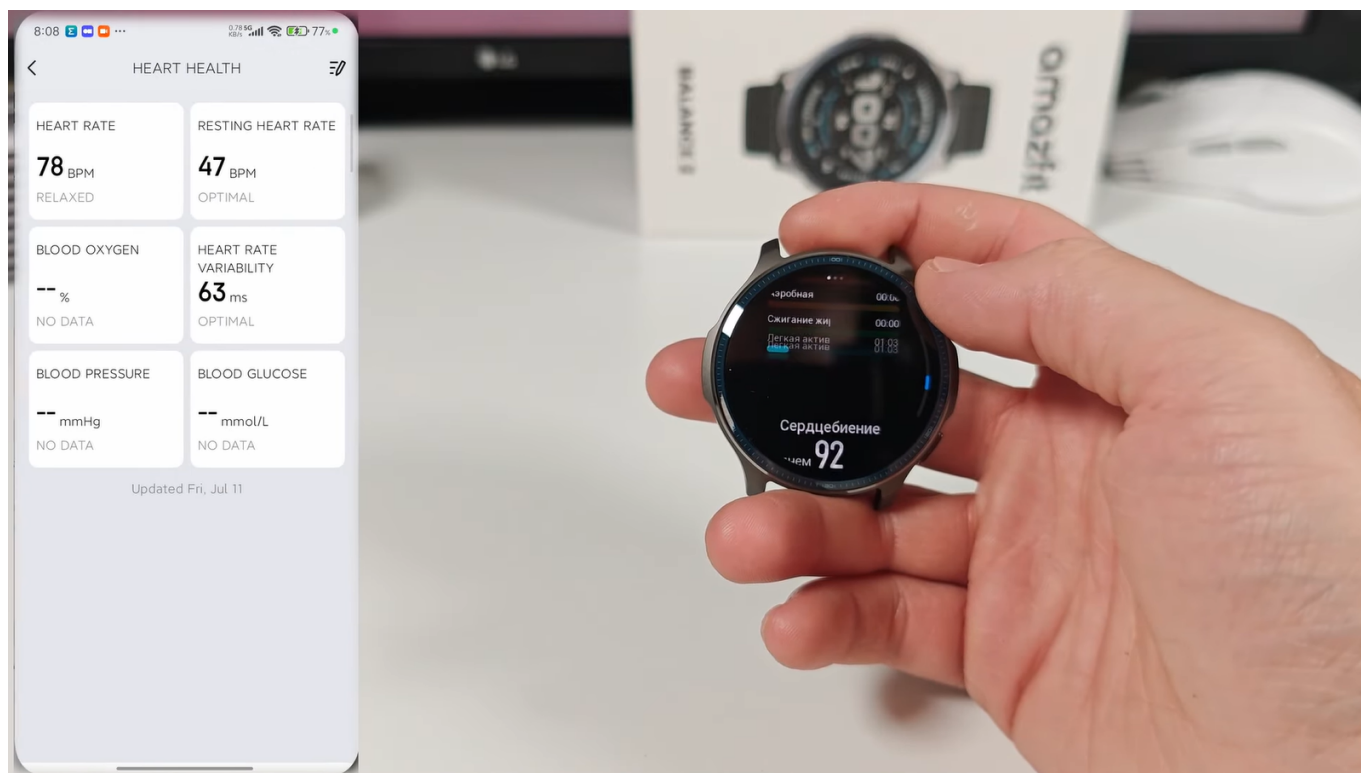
8:08 ··· 0.78 KB/s 5G 77%

HEART HEALTH

HEART RATE
78 BPM
RELAXED

RESTING HEART RATE
47 BPM
OPTIMAL

BLOOD OXYGEN
-- %
NO DATA

HEART RATE VARIABILITY
63 ms
OPTIMAL

BLOOD PRESSURE
-- mmHg
NO DATA

BLOOD GLUCOSE
-- mmol/L
NO DATA

Updated Fri, Jul 11

BALANCE 2
amazfit

эробная 00:0
Сжигание жи 00:00
Легкая актив 01:03

Сердцебиение
чем 92